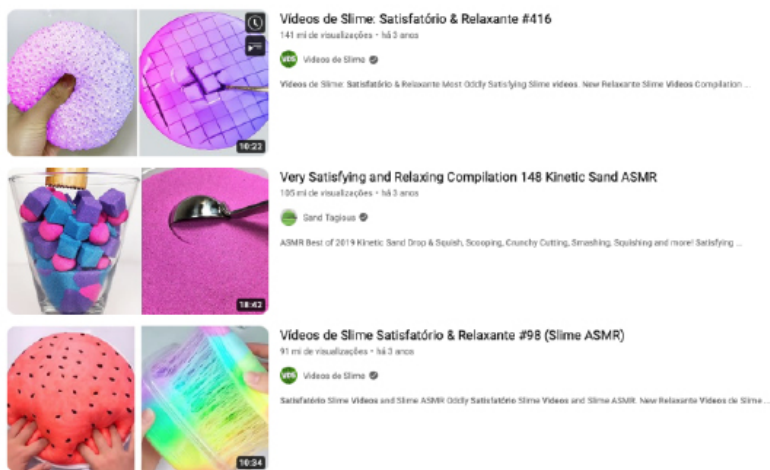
10:22

Vídeos de Slime: Satisfatório & Relaxante #416

141 mi de visualizações • há 3 anos

VDS

Vídeos de Slime

Vídeos de Slime: Satisfatório & Relaxante Most Oddly Satisfying Slime videos. New Relaxante Slime Videos Compilation ...

18:42

Very Satisfying and Relaxing Compilation 148 Kinetic Sand ASMR

105 mi de visualizações • há 3 anos

Sand Tagious

ASMR Best of 2019 Kinetic Sand Drop & Squish, Scooping, Crunchy Cutting, Smashing, Squishing and more! Satisfying ...

10:34

Vídeos de Slime Satisfatório & Relaxante #98 (Slime ASMR)

91 mi de visualizações • há 3 anos

VDS

Vídeos de Slime

Satisfatório Slime Vídeos and Slime ASMR Oddly Satisfatório Slime Vídeos and Slime ASMR. New Relaxante Vídeos de Slime ...